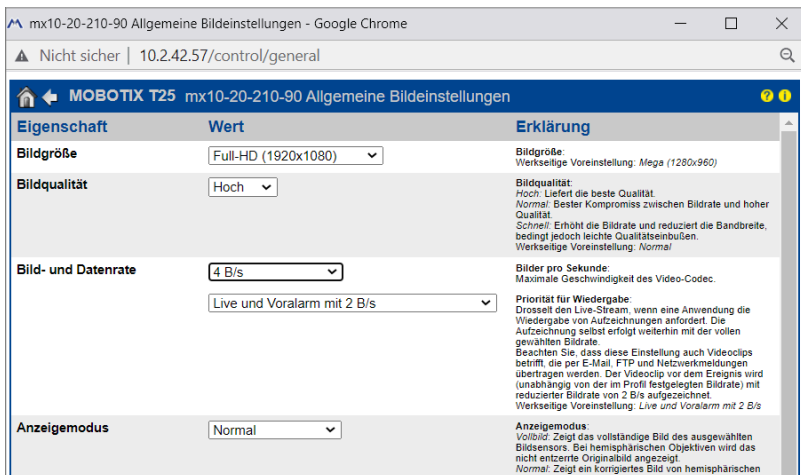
mx10-20-210-90 Allgemeine Bildeinstellungen - Google Chrome

Nicht sicher | 10.2.42.57/control/general

MOBOTIX T25 mx10-20-210-90 Allgemeine Bildeinstellungen

| Eigenschaft | Wert | Erklärung |
|---|---|---|
| Bildgröße | Full-HD (1920x1080) | Bildgröße: Werkseitige Voreinstellung: Mega (1280x960) |
| Bildqualität | Hoch | Bildqualität: Hoch: Liefert die beste Qualität. Normal: Bester Kompromiss zwischen Bildrate und hoher Qualität. Schnell: Erhöht die Bildrate und reduziert die Bandbreite, bedingt jedoch leichte Qualitätseinbußen. Werkseitige Voreinstellung: Normal |
| Bild- und Datenrate | 4 B/s<br>Live und Voralarm mit 2 B/s | Bilder pro Sekunde: Maximale Geschwindigkeit des Video-Codec.<br>Priorität für Wiedergabe: Drosselt den Live-Stream, wenn eine Anwendung die Wiedergabe von Aufzeichnungen anfordert. Die Aufzeichnung selbst erfolgt weiterhin mit der vollen gewählten Bildrate. Beachten Sie, dass diese Einstellung auch Videoclips betrifft, die per E-Mail, FTP und Netzwerkmeldungen übertragen werden. Der Videoclip vor dem Ereignis wird (unabhängig von der im Profil festgelegten Bildrate) mit reduzierter Bildrate von 2 B/s aufgezeichnet. Werkseitige Voreinstellung: Live und Voralarm mit 2 B/s |
| Anzeigemodus | Normal | Anzeigemodus: Vollbild: Zeigt das vollständige Bild des ausgewählten Bildsensors. Bei hemisphärischen Objektiven wird das nicht entzerrte Originalbild angezeigt. Normal: Zeigt ein korrigiertes Bild von hemisphärischen |